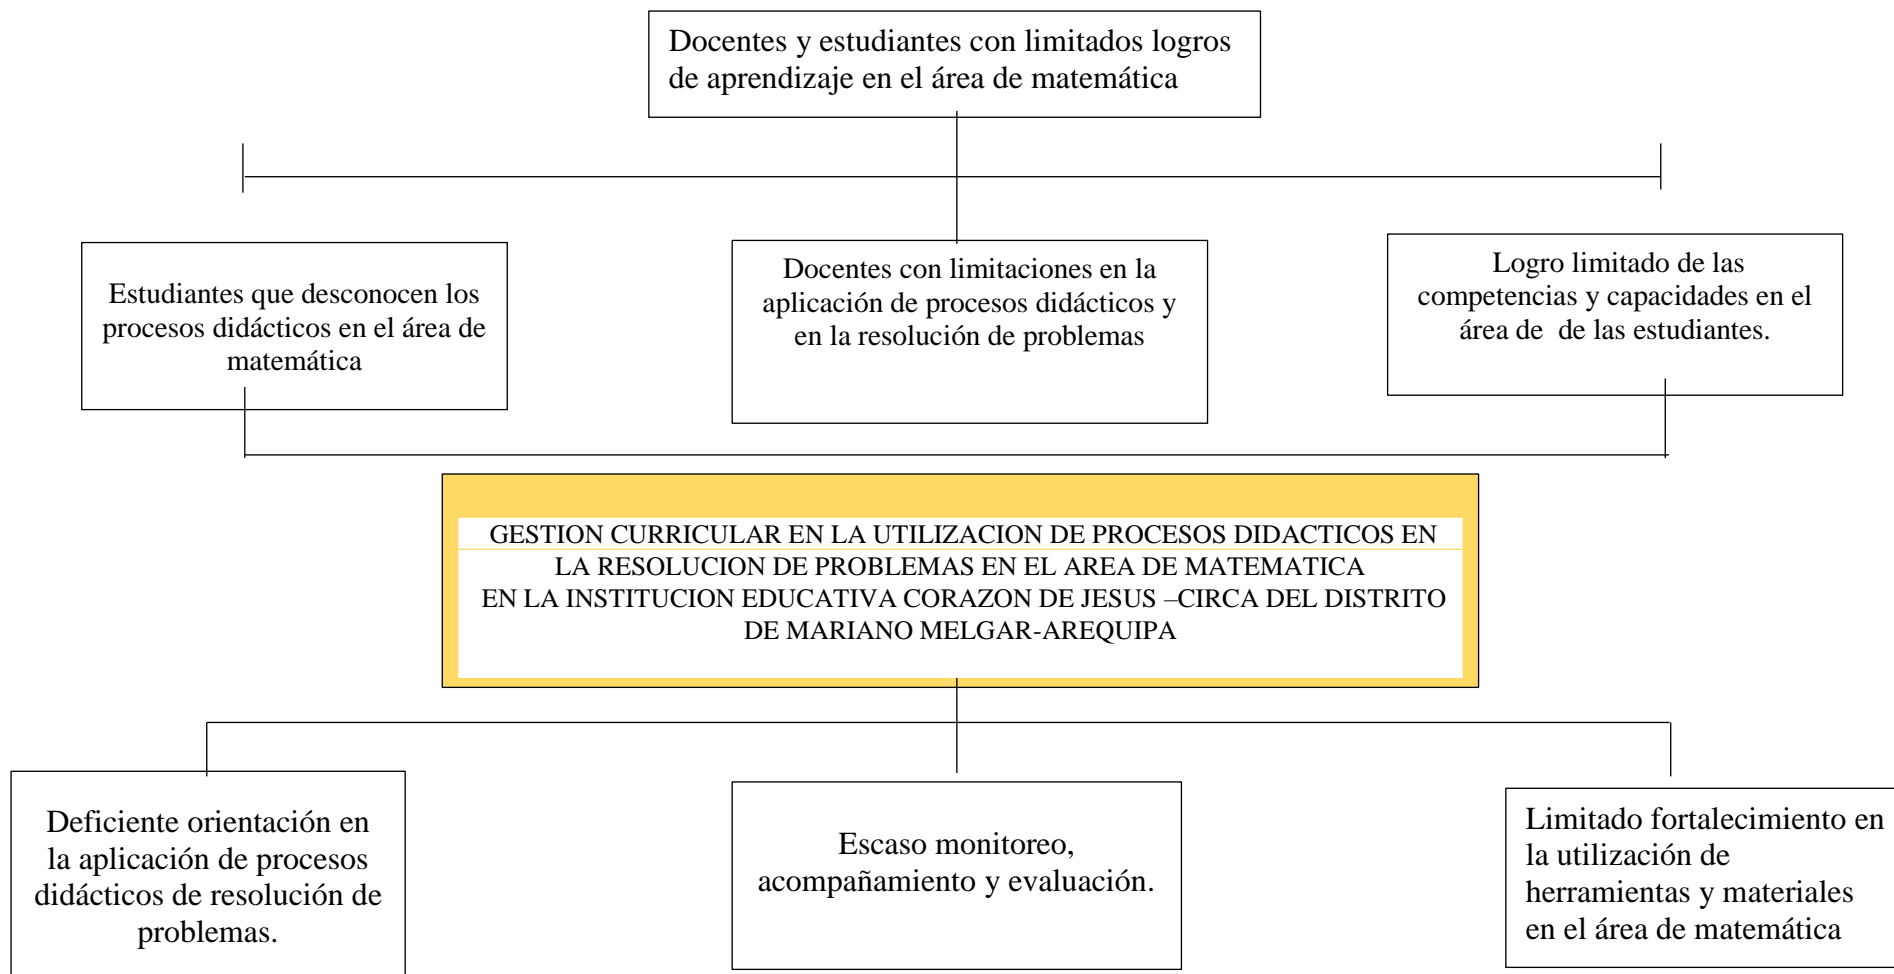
Docentes y estudiantes con limitados logros de aprendizaje en el área de matemática

Estudiantes que desconocen los procesos didácticos en el área de matemática

Docentes con limitaciones en la aplicación de procesos didácticos y en la resolución de problemas

Logro limitado de las competencias y capacidades en el área de de las estudiantes.

GESTION CURRICULAR EN LA UTILIZACION DE PROCESOS DIDACTICOS EN LA RESOLUCION DE PROBLEMAS EN EL AREA DE MATEMATICA EN LA INSTITUCION EDUCATIVA CORAZON DE JESUS –CIRCA DEL DISTRITO DE MARIANO MELGAR-AREQUIPA

Deficiente orientación en la aplicación de procesos didácticos de resolución de problemas.

Escaso monitoreo, acompañamiento y evaluación.

Limitado fortalecimiento en la utilización de herramientas y materiales en el área de matemática